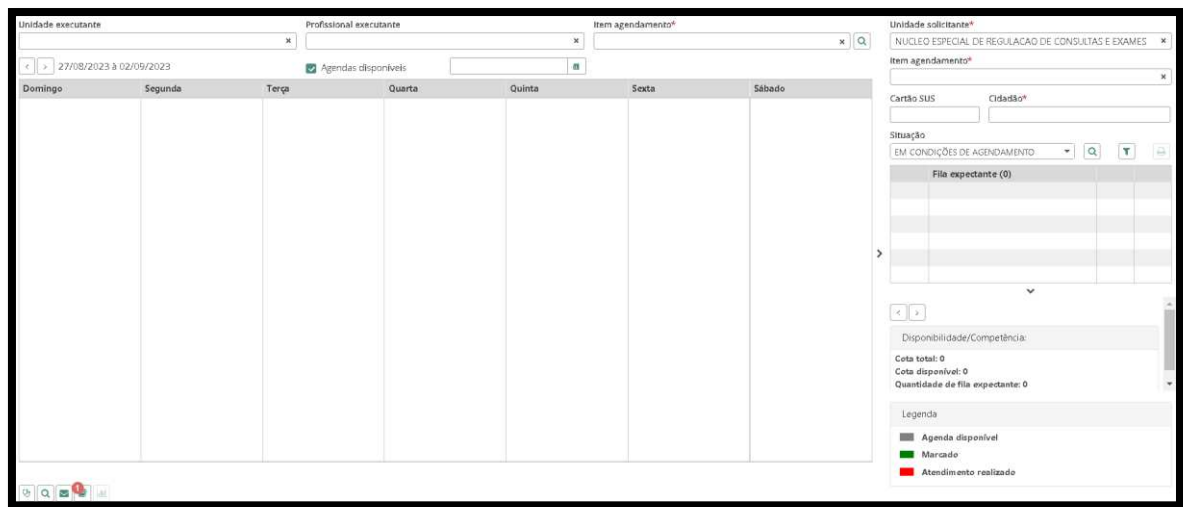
Unidade executante

Profissional executante

Item agendamento*

Unidade solicitante*

NUCLEO ESPECIAL DE REGULACAO DE CONSULTAS E EXAMES

27/08/2023 à 02/09/2023

Agendas disponíveis

Item agendamento*

| Domingo | Segunda | Terça | Quarta | Quinta | Sexta | Sábado |
|---|---|---|---|---|---|---|

Cartão SUS

Cidadão*

Situação

EM CONDIÇÕES DE AGENDAMENTO

Fila expectante (0)

Disponibilidade/Competência:

Cota total: 0
Cota disponível: 0
Quantidade de fila expectante: 0

Legenda

Agenda disponível
Marcado
Atendimento realizado

1